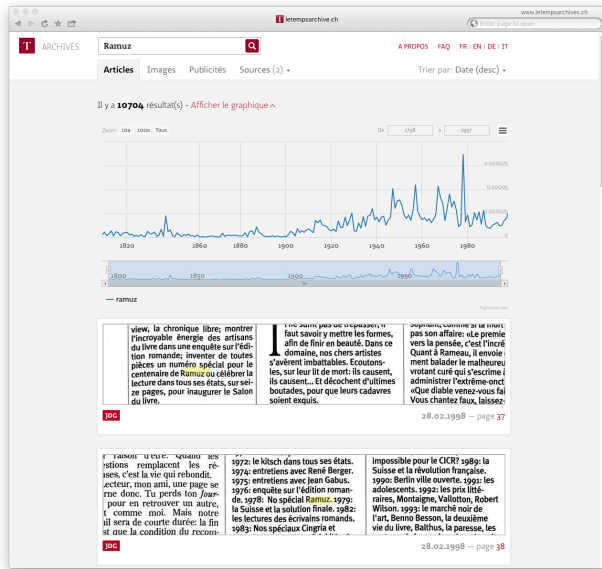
letempsarchive.ch

www.letempsarchives.ch

Enter page to open

T ARCHIVES

Ramuz

A PROPOS FAQ FR | EN | DE | IT

Articles Images Publicités Sources (2)

Trier par: Date (desc)

Il y a 10704 résultat(s) - Afficher le graphique

Zoom 10d 100d Tous

De 1798 à 1997

0.000075

0.00005

0.000025

0

1820 1860 1880 1900 1920 1940 1960 1980

1800 1850 1900 1950

— ramuz

Highcharts.com

view, la chronique libre; montrer l'incroyable énergie des artisans du livre dans une enquête sur l'édition romande; inventer de toutes pièces un numéro spécial pour le centenaire de Ramuz ou célébrer la lecture dans tous ses états, sur seize pages, pour inaugurer le Salon du livre.

faut savoir y mettre les formes, afin de finir en beauté. Dans ce domaine, nos chers artistes s'avèrent imbattables. Ecoutons-les, sur leur lit de mort: ils causent, ils causent... Et décochent d'ultimes boutades, pour que leurs cadavres soient exquis.

son affaire: «Le premie la pensée, c'est l'incré Quant à Rameau, il envoie ment balader le malheureu vrotant curé qui s'escrime administrer l'extrême-onct «Que diable venez-vous fa Vous chantez faux, laissez-

JDG

28.02.1998 — page 37

estions remplacent les ré-pas, c'est la vie qui rebondit. Lecteur, mon ami, une page se ferme donc. Tu perds ton Journal pour en retrouver un autre, tout comme moi. Mais notre fin sera de courte durée: la fin est que la condition du recom-

1972: le kitsch dans tous ses états. 1974: entretiens avec René Berger. 1975: entretiens avec Jean Gabus. 1976: enquête sur l'édition romande. 1978: No spécial Ramuz. 1979: la Suisse et la solution finale. 1982: les lectures des écrivains romands. 1983: Nos spéciaux Cingria et

impossible pour le CICR? 1989: la Suisse et la révolution française. 1990: Berlin ville ouverte. 1991: les adolescents. 1992: les prix littéraires, Montaigne, Vallotton, Robert Wilson. 1993: le marché noir de l'art, Benno Besson, la deuxième vie du livre, Balthus, la paresse, les

JDG

28.02.1998 — page 38